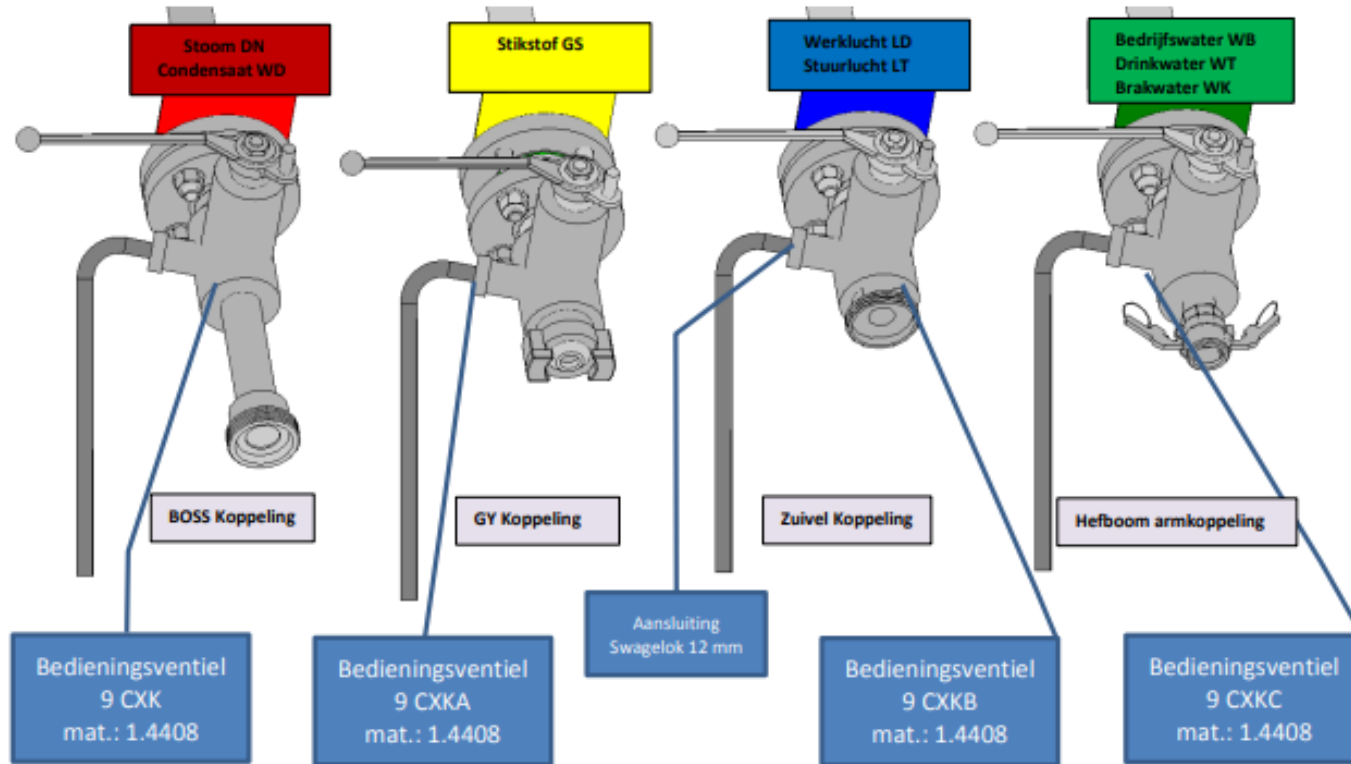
Stoom DN
Condensaat WD

Stikstof GS

Werklucht LD
Stuurlucht LT

Bedrijfswater WB
Drinkwater WT
Brakwater WK

BOSS Koppeling

GY Koppeling

Zuivel Koppeling

Hefboom armkoppeling

Aansluiting
Swagelok 12 mm

Bedieningsventiel
9 CXK
mat.: 1.4408

Bedieningsventiel
9 CXKA
mat.: 1.4408

Bedieningsventiel
9 CXKB
mat.: 1.4408

Bedieningsventiel
9 CXKC
mat.: 1.4408